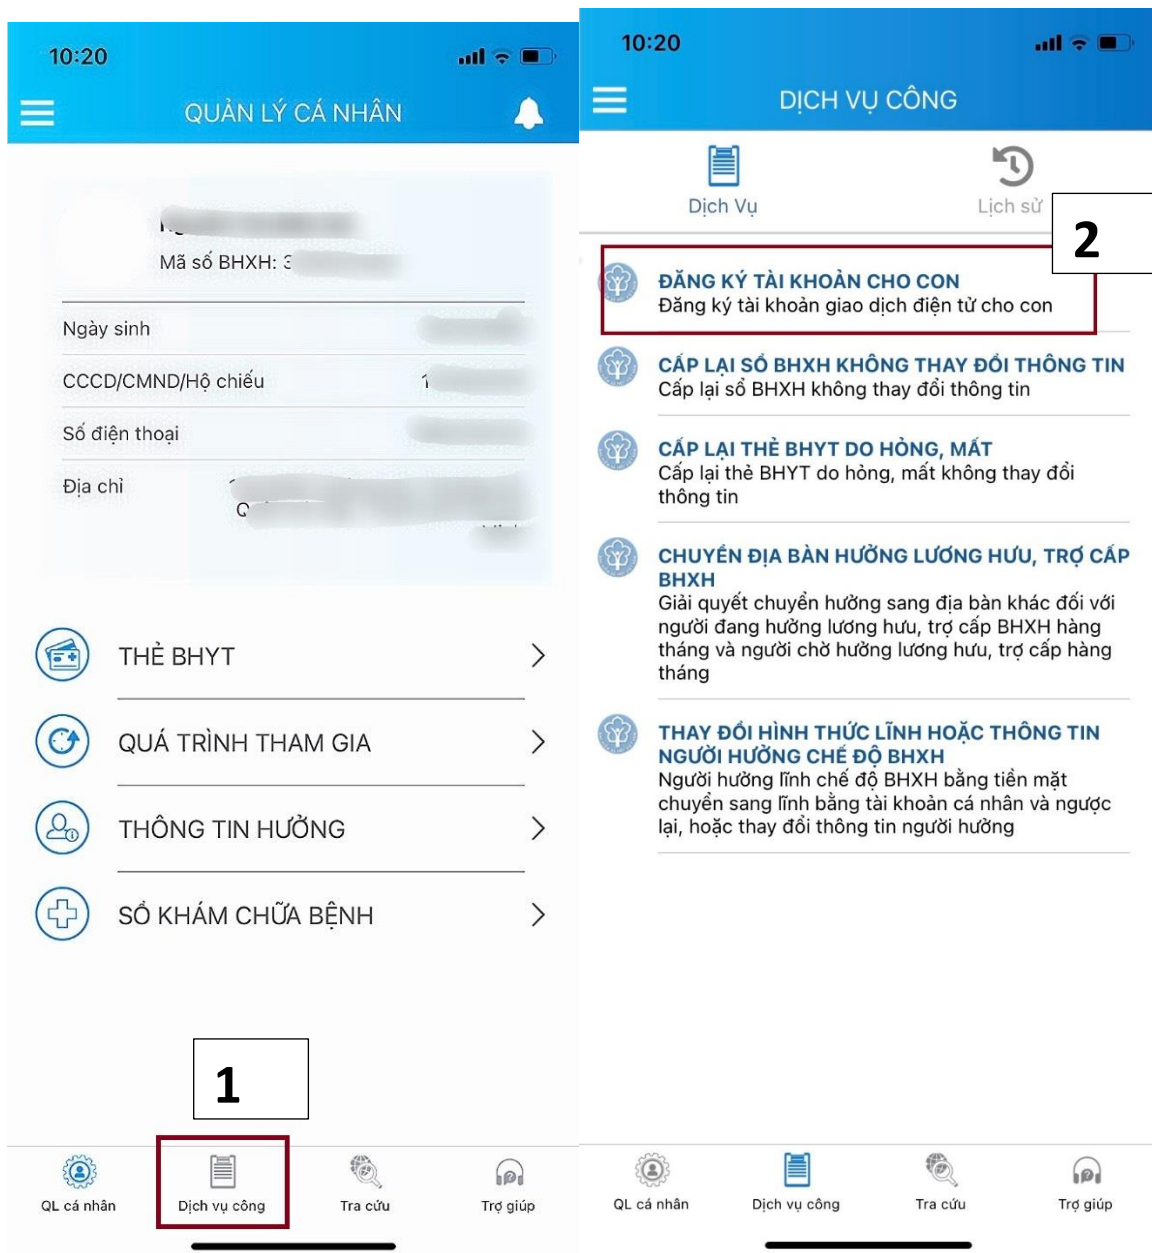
10:20

QUẢN LÝ CÁ NHÂN

Mã số BHXH: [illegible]

Ngày sinh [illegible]

CCCD/CMND/Hộ chiếu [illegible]

Số điện thoại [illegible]

Địa chỉ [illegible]

THẺ BHYT

QUÁ TRÌNH THAM GIA

THÔNG TIN HƯỞNG

SỔ KHÁM CHỮA BỆNH

1

QL cá nhân
Dịch vụ công
Tra cứu
Trợ giúp

10:20

DỊCH VỤ CÔNG

Dịch Vụ
Lịch sử

2

ĐĂNG KÝ TÀI KHOẢN CHO CON
Đăng ký tài khoản giao dịch điện tử cho con

CẤP LẠI SỔ BHXH KHÔNG THAY ĐỔI THÔNG TIN
Cấp lại sổ BHXH không thay đổi thông tin

CẤP LẠI THẺ BHYT DO HỎNG, MẤT
Cấp lại thẻ BHYT do hỏng, mất không thay đổi thông tin

CHUYỂN ĐỊA BÀN HƯỞNG LƯƠNG HƯU, TRỢ CẤP BHXH
Giải quyết chuyển hưởng sang địa bàn khác đối với người đang hưởng lương hưu, trợ cấp BHXH hàng tháng và người chờ hưởng lương hưu, trợ cấp hàng tháng

THAY ĐỔI HÌNH THỨC LĨNH HOẶC THÔNG TIN NGƯỜI HƯỞNG CHẾ ĐỘ BHXH
Người hưởng lĩnh chế độ BHXH bằng tiền mặt chuyển sang lĩnh bằng tài khoản cá nhân và ngược lại, hoặc thay đổi thông tin người hưởng

QL cá nhân
Dịch vụ công
Tra cứu
Trợ giúp